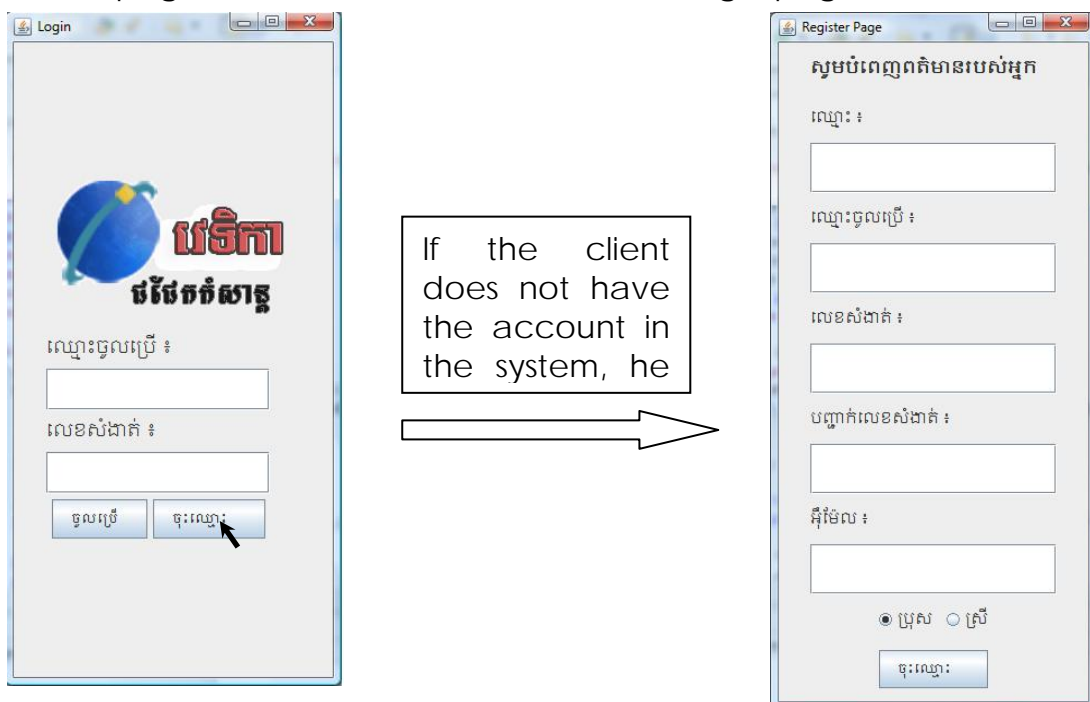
Login

វេទិកា
ផ្ទៃពិភពលោក

ឈ្មោះចូលប្រើ ៖

លេខសំងាត់ ៖

ចូលប្រើ

ចុះឈ្មោះ

If the client does not have the account in the system, he

Register Page

សូមបំពេញពត៌មានរបស់អ្នក

ឈ្មោះ ៖

ឈ្មោះចូលប្រើ ៖

លេខសំងាត់ ៖

បញ្ជាក់លេខសំងាត់ ៖

អ៊ីម៉ែល ៖

ប្រុស ស្រី

ចុះឈ្មោះ